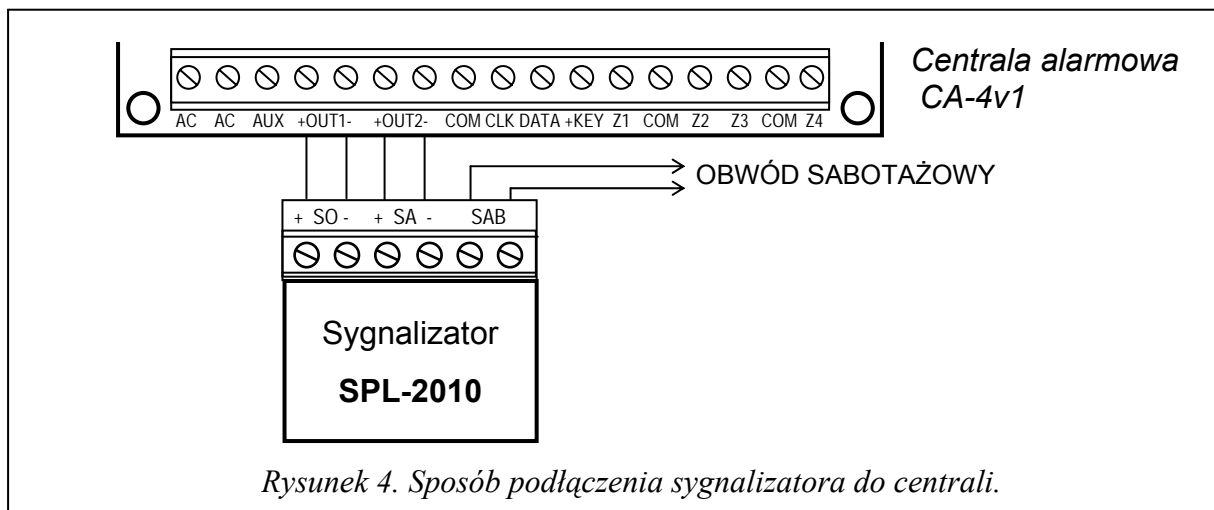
Centrala alarmowa CA-4v1

AC AC AUX +OUT1- +OUT2- COM CLK DATA +KEY Z1 COM Z2 Z3 COM Z4

OBWÓD SABOTAŻOWY

+ SO - + SA - SAB

Sygnalizator

SPL-2010

Rysunek 4. Sposób podłączenia sygnalizatora do centrali.